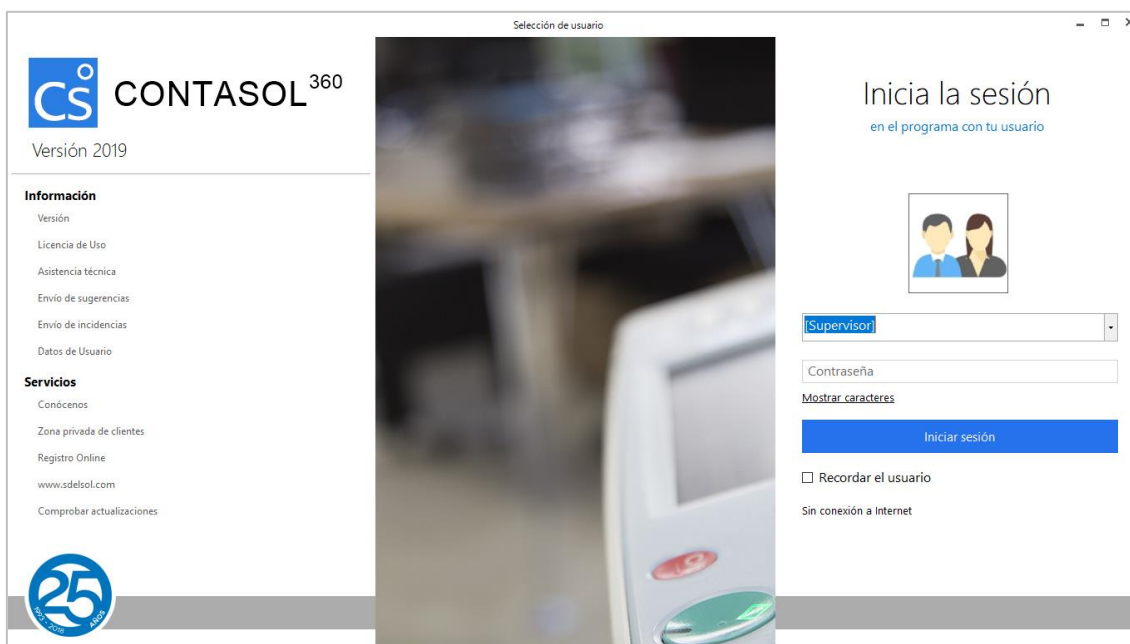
Selección de usuario

CS CONTASOL$^{360}$

Versión 2019

Información

Versión

Licencia de Uso

Asistencia técnica

Envío de sugerencias

Envío de incidencias

Datos de Usuario

Servicios

Conócenos

Zona privada de clientes

Registro Online

www.sdelsol.com

Comprobar actualizaciones

25

1993 - 2018 AÑOS

Inicia la sesión

en el programa con tu usuario

[Supervisor]

Contraseña

Mostrar caracteres

Iniciar sesión

Recordar el usuario

Sin conexión a Internet